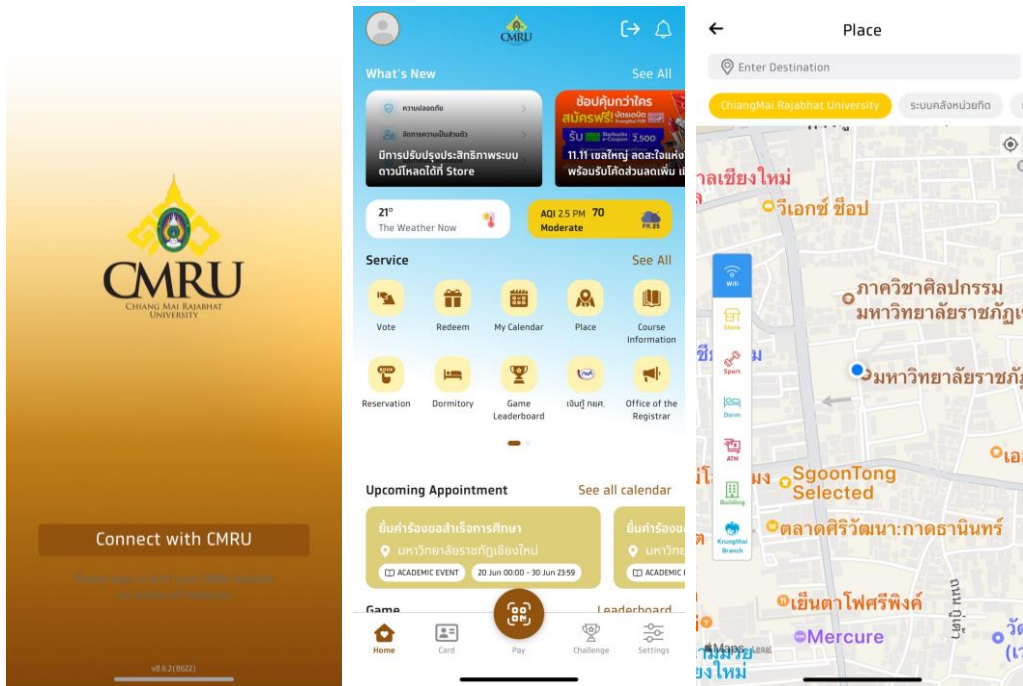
CMRU
CHIANG MAI RAJABHAT UNIVERSITY

Connect with CMRU

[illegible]

v8.6.2(8622)

CMRU

What's New
See All

ความปลอดภัย
จัดการความเป็นส่วนตัว
มีการปรับปรุงประสิทธิภาพระบบ ดาวน์โหลดได้ที่ Store

ช้อปคุ้มกว่าใคร
สมัครฟรี! บัตรเดบิต
รับ Starbucks e-Coupon 2,500
11.11 เซลใหญ่ ลดสะใจแห่ง
พร้อมรับโค้ดส่วนลดเพิ่ม

21°
The Weather Now

AQI 2.5 PM 70
Moderate
PM 2.5

Service
See All

Vote
Redeem
My Calendar
Place
Course Information
Reservation
Dormitory
Game Leaderboard
เงินกู้ กยศ.
Office of the Registrar

Upcoming Appointment
See all calendar

ยื่นคำร้องขอสำเร็จการศึกษา
มหาวิทยาลัยราชภัฏเชียงใหม่
ACADEMIC EVENT
20 Jun 00:00 - 30 Jun 23:59

ยื่นคำร้องข
มหาวิท
ACADEMIC

Game
Leaderboard

Home
Card
Pay
Challenge
Settings

Place

Enter Destination

ChiangMai Rajabhat University
ระบบคลังหน่วยกิต

Wifi
Store
Sport
Dorm
ATM
Building
Krungthai Branch

าลเชียงใหม่
วีเอกซ์ ช็อป
ภาควิชาศิลปกรรม มหาวิทยาลัยราชภัฏเ
มหาวิทยาลัยราชภั
SgoonTong Selected
ตลาดศิริวัฒนา:กาดธานินทร์
เย็นตาโฟศรีพิงค์
Mercure
Maps